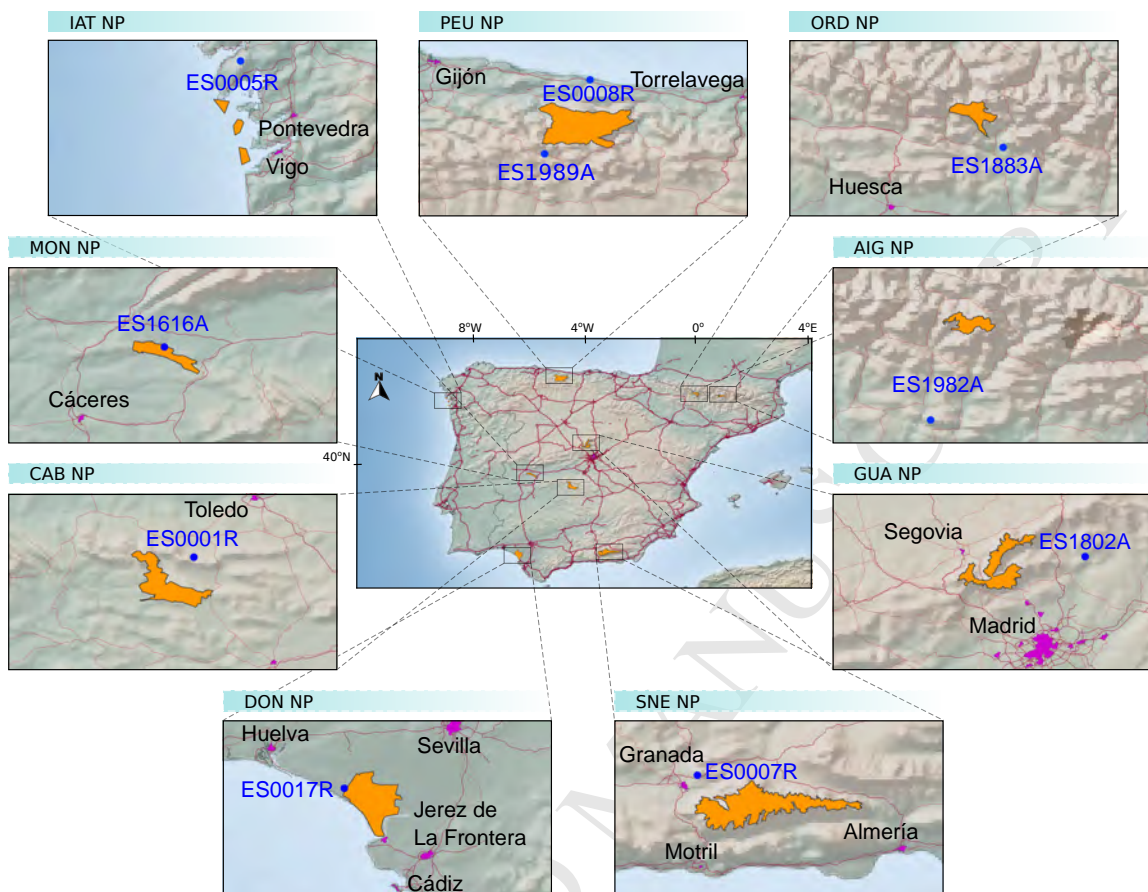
IAT NP

ES0005R
Pontevedra
Vigo

PEU NP

Gijón
Torrelavega
ES0008R
ES1989A

ORD NP

ES1883A
Huesca

MON NP

ES1616A
Cáceres

AIG NP

ES1982A

8°W
4°W
0°
4°E
40°N

CAB NP

Toledo
ES0001R

GUA NP

Segovia
ES1802A
Madrid

DON NP

Huelva
Sevilla
ES0017R
Jerez de La Frontera
Cádiz

SNE NP

Granada
ES0007R
Almería
Motril